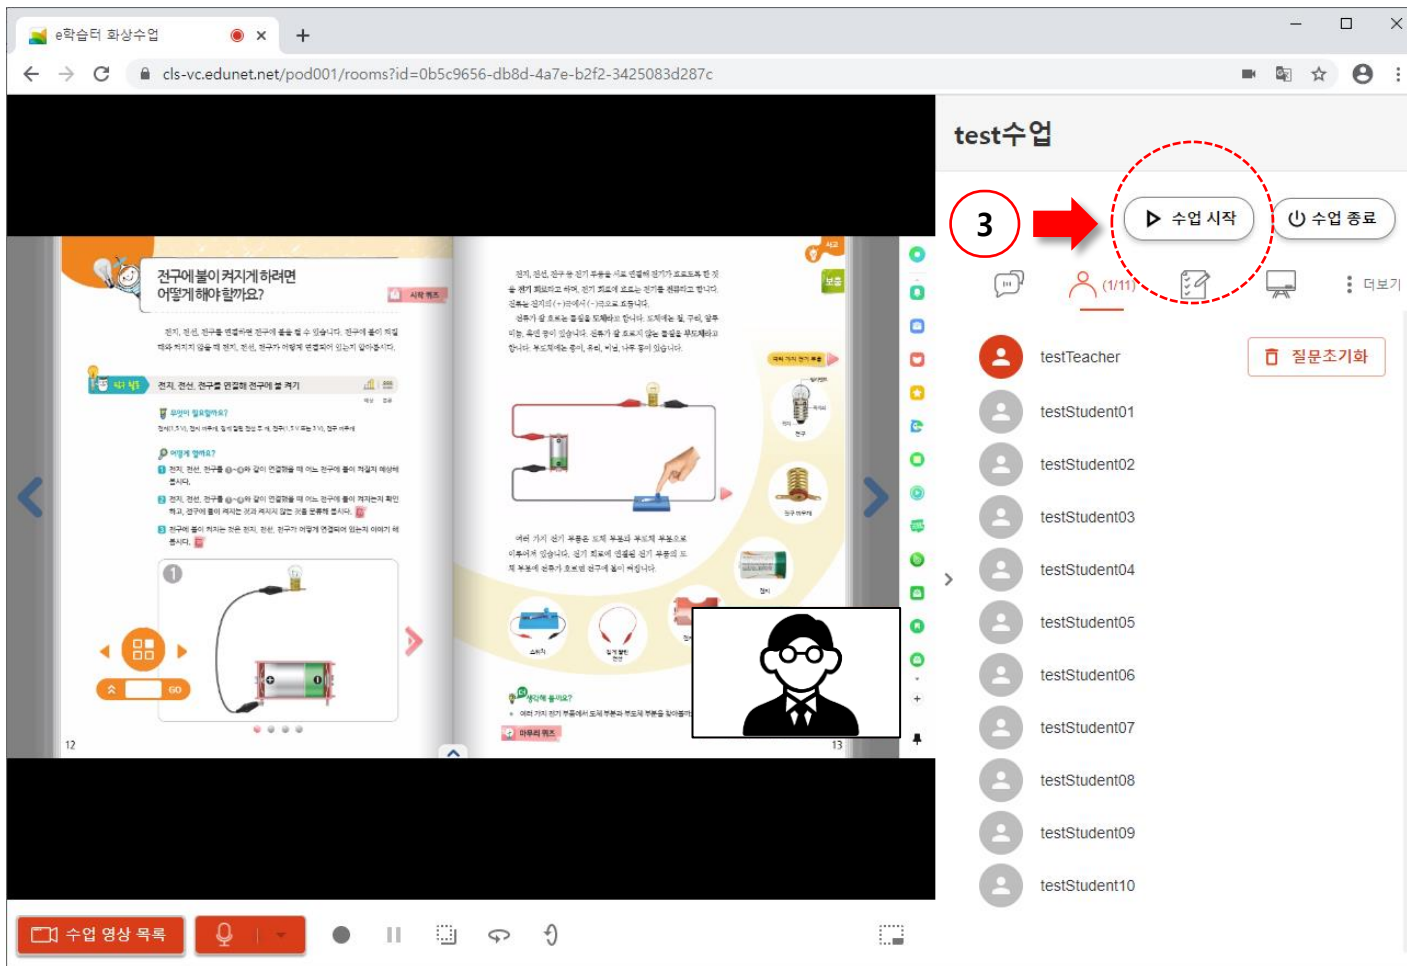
e학습터 화상수업
cls-vc.edunet.net/pod001/rooms?id=0b5c9656-db8d-4a7e-b2f2-3425083d287c

전구에 불이 켜지게 하려면 어떻게 해야 할까요?

전지, 전선, 전구를 연결하면 전구에 불을 켤 수 있습니다. 전구에 불이 켜질 때와 켜지지 않을 때 전지, 전선, 전구가 어떻게 연결되어 있는지 알아봅시다.

전지, 전선, 전구를 연결해 전구에 불 켜기

무엇이 필요할까요?

어떻게 할까요?

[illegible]

12

13

test수업
3
수업 시작
수업 종료
(1/11)
더보기
testTeacher
질문초기화
testStudent01
testStudent02
testStudent03
testStudent04
testStudent05
testStudent06
testStudent07
testStudent08
testStudent09
testStudent10
수업 영상 목록